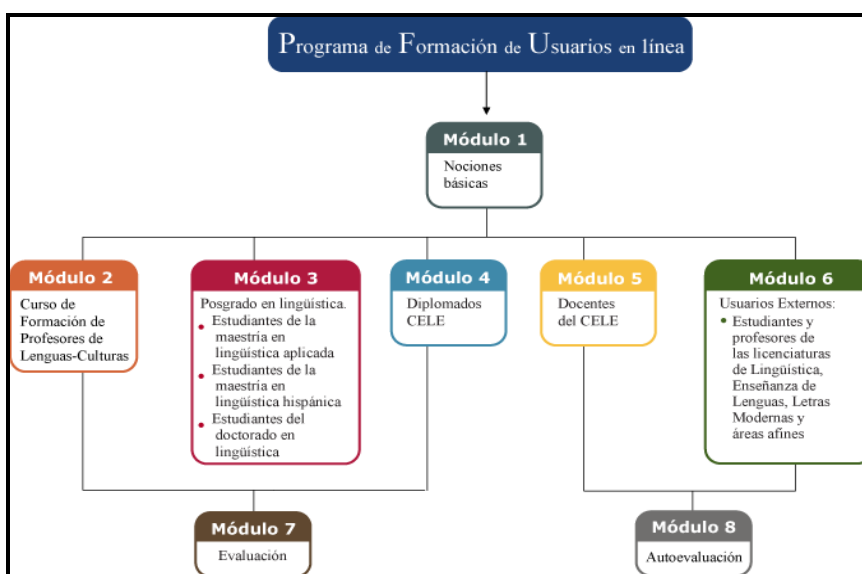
Programa de Formación de Usuarios en línea

Módulo 1
Nociones básicas

Módulo 2
Curso de Formación de Profesores de Lenguas-Culturas

Módulo 3
Posgrado en lingüística.
- Estudiantes de la maestría en lingüística aplicada
- Estudiantes de la maestría en lingüística hispánica
- Estudiantes del doctorado en lingüística

Módulo 4
Diplomados CELE

Módulo 5
Docentes del CELE

Módulo 6
Usuarios Externos:
- Estudiantes y profesores de las licenciaturas de Lingüística, Enseñanza de Lenguas, Letras Modernas y áreas afines

Módulo 7
Evaluación

Módulo 8
Autoevaluación